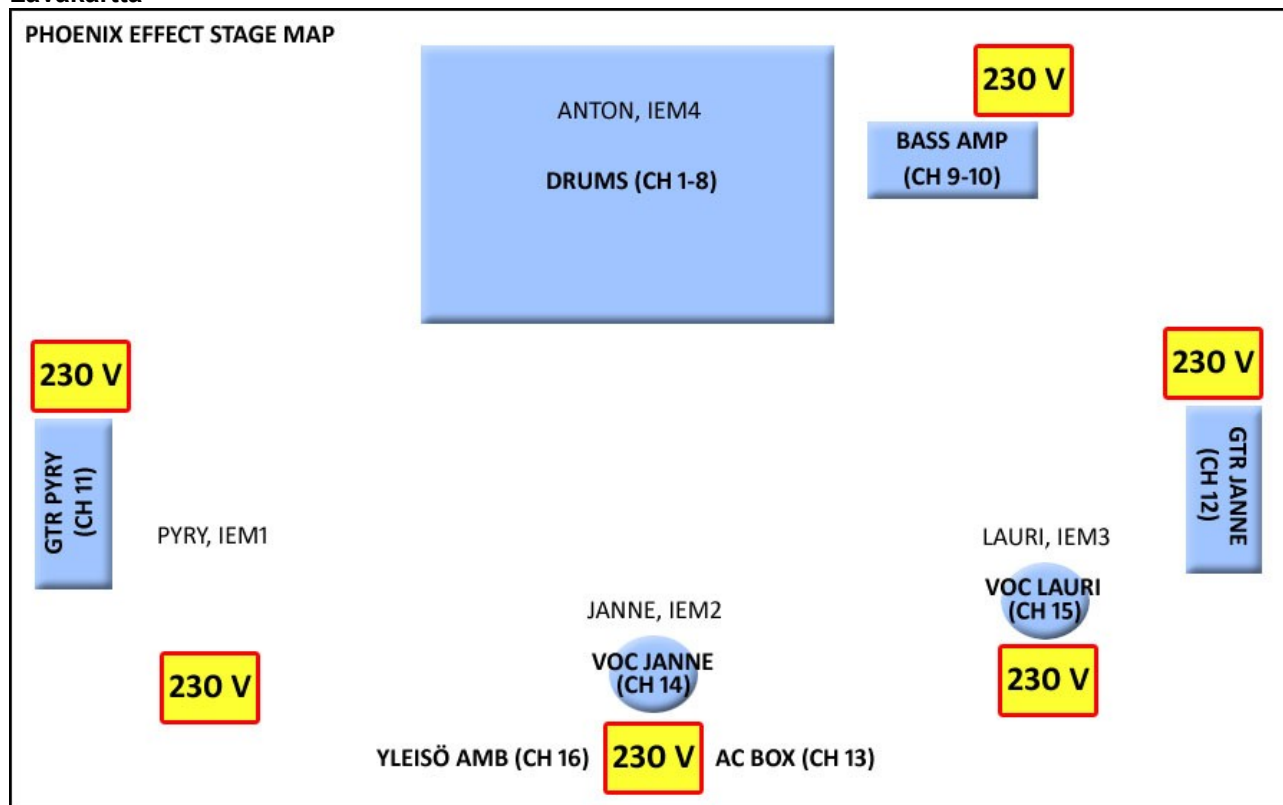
Lavakartta

PHOENIX EFFECT STAGE MAP

ANTON, IEM4

DRUMS (CH 1-8)

230 V

BASS AMP (CH 9-10)

230 V

230 V

GTR PYRY (CH 11)

PYRY, IEM1

GTR JANNE (CH 12)

LAURI, IEM3

VOC LAURI (CH 15)

JANNE, IEM2

VOC JANNE (CH 14)

230 V

230 V

YLEISÖ AMB (CH 16)

230 V

AC BOX (CH 13)